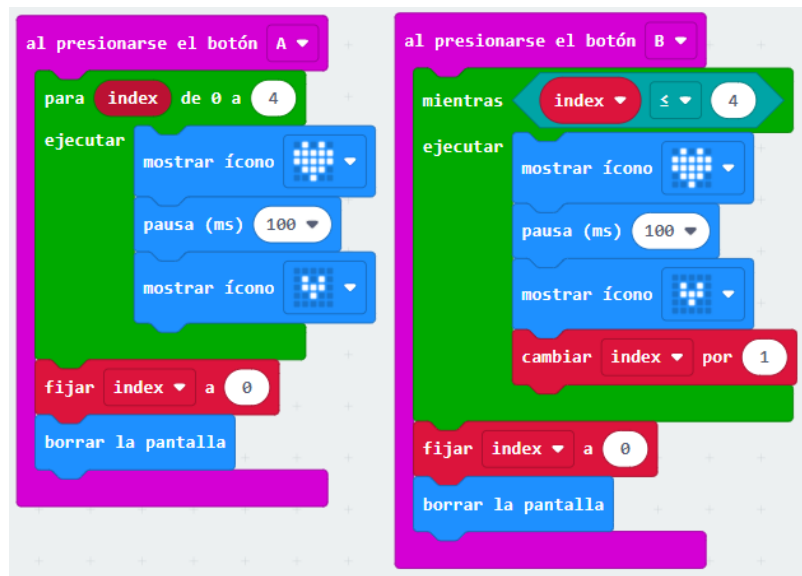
al presionarse el botón A ▾

para index de 0 a 4

ejecutar

mostrar ícono ▾

pausa (ms) 100 ▾

mostrar ícono ▾

fijar index ▾ a 0

borrar la pantalla

al presionarse el botón B ▾

mientras index ▾ $\leq$ ▾ 4

ejecutar

mostrar ícono ▾

pausa (ms) 100 ▾

mostrar ícono ▾

cambiar index ▾ por 1

fijar index ▾ a 0

borrar la pantalla